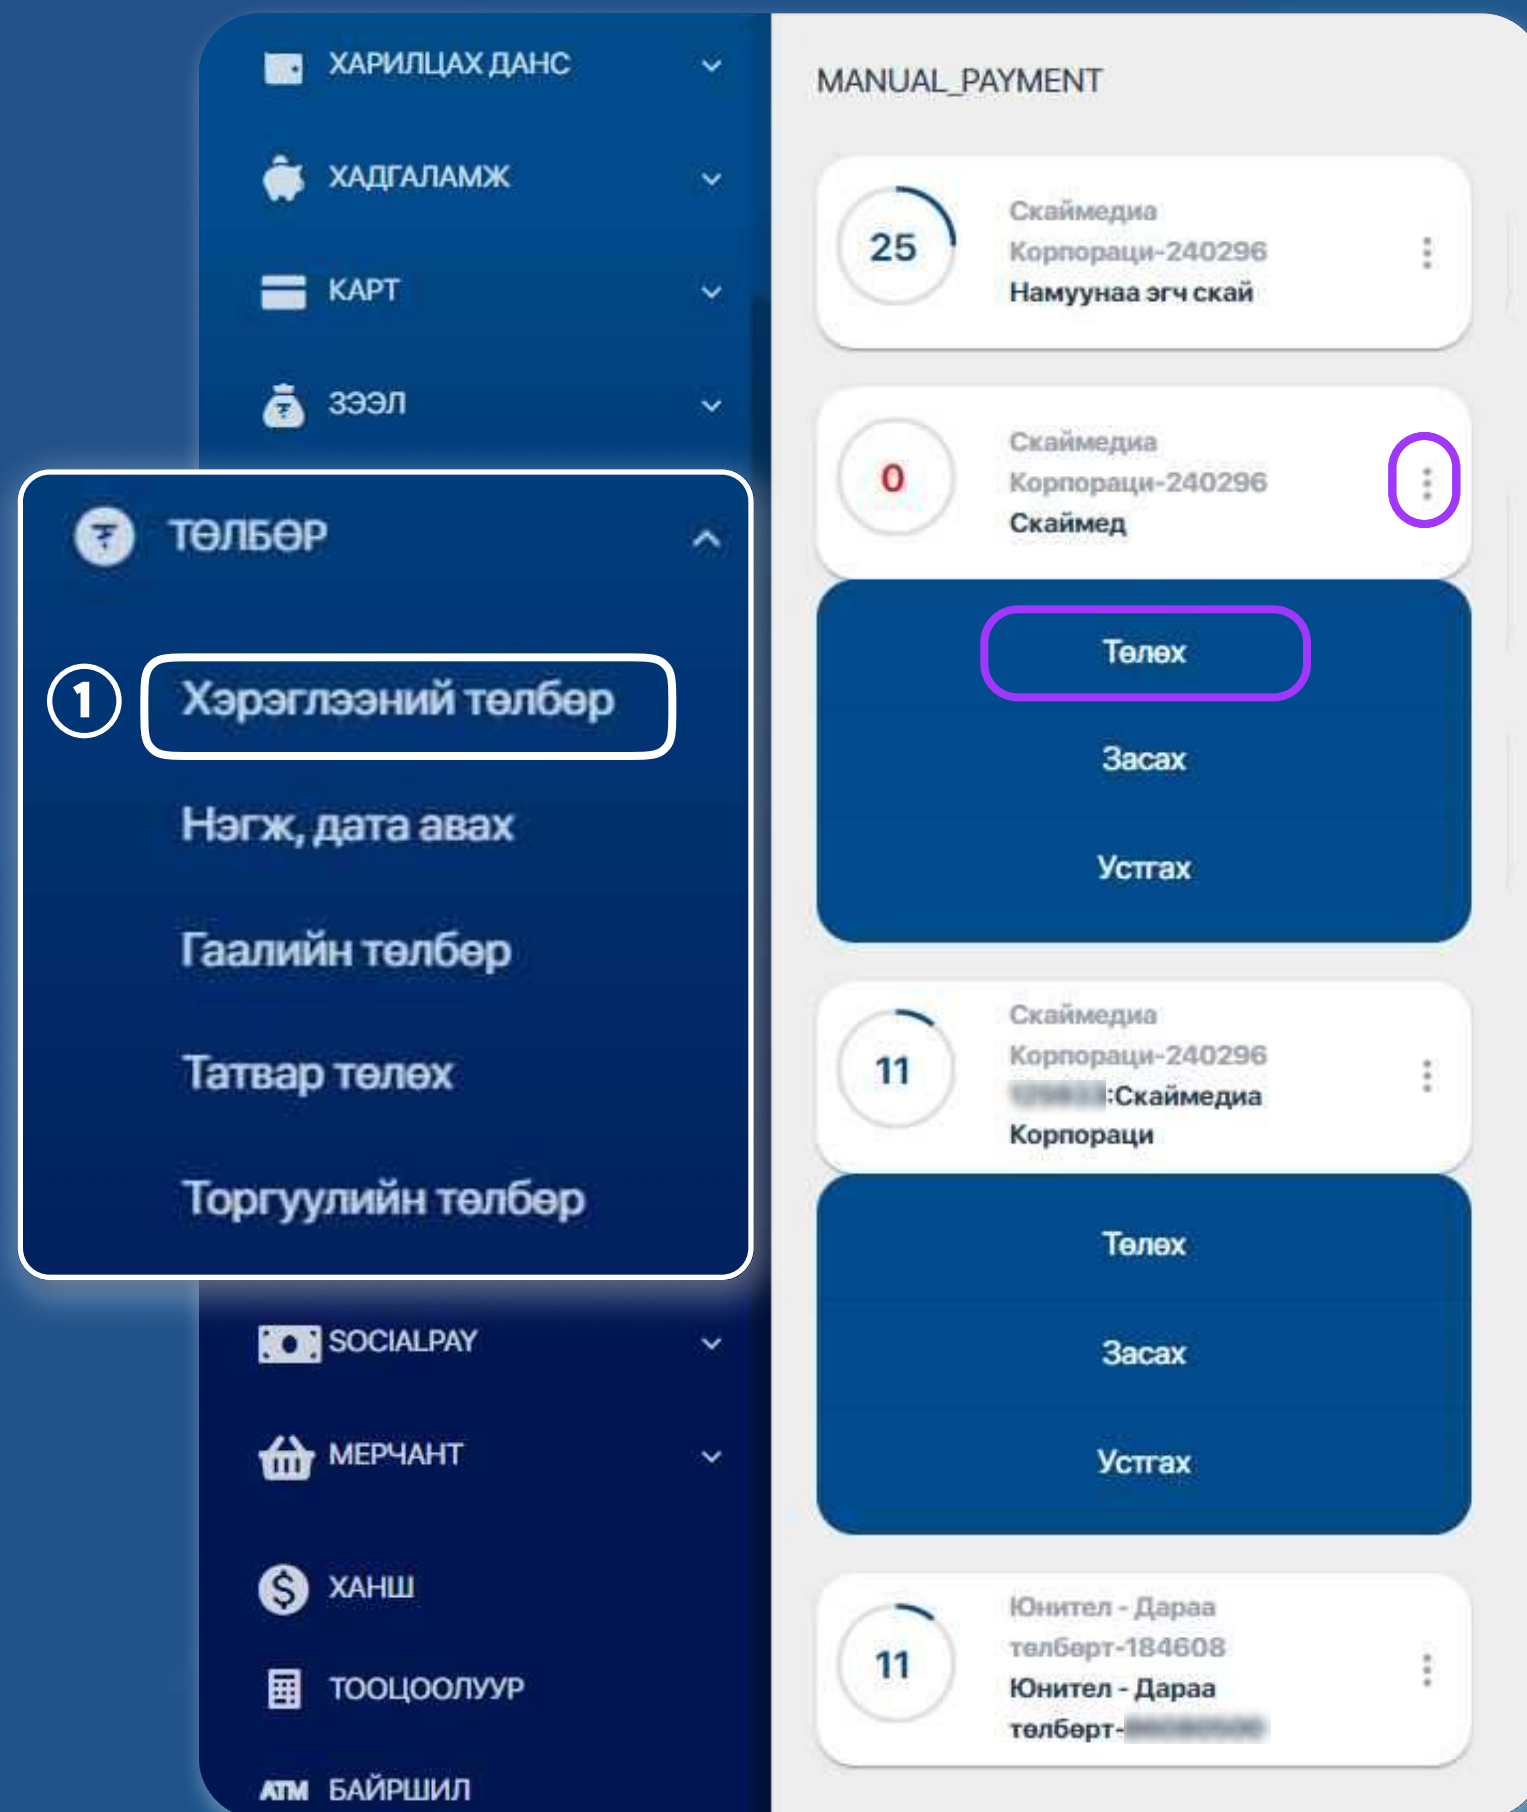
ХАРИЛЦАХ ДАНС
ХАДГАЛАМЖ
КАРТ
ЗЭЭЛ
ТӨЛБӨР
1
Хэрэглээний төлбөр
Нэгж, дата авах
Гаалийн төлбөр
Татвар төлөх
Торгуулийн төлбөр
SOCIALPAY
МЕРЧАНТ
ХАНШ
ТООЦООЛУУР
ATM БАЙРШИЛ

MANUAL_PAYMENT

25
Скаймедиа Корпораци-240296
Намуунаа эгч скай

0
Скаймедиа Корпораци-240296
Скаймед

Төлөх
Засах
Устгах

11
Скаймедиа Корпораци-240296
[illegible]:Скаймедиа Корпораци

Төлөх
Засах
Устгах

11
Юнител - Дараа төлбөрт-184608
Юнител - Дараа төлбөрт-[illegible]